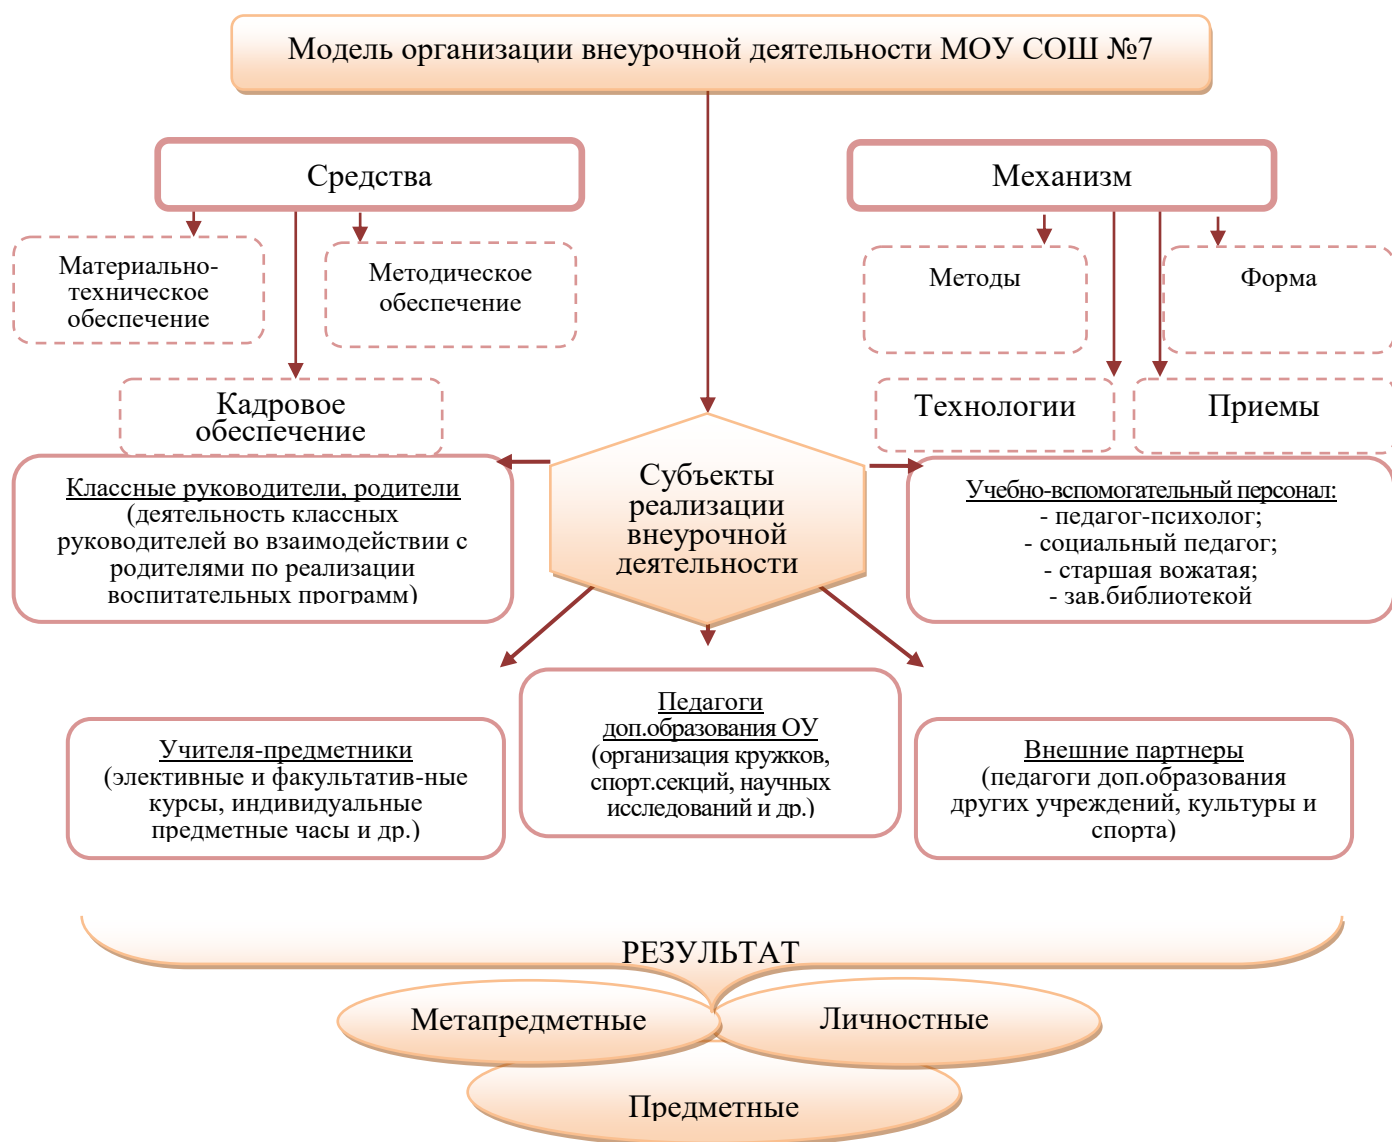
Модель организации внеурочной деятельности МОУ СОШ №7

Средства

Материально-техническое обеспечение

Методическое обеспечение

Кадровое обеспечение

Механизм

Методы

Форма

Технологии

Приемы

Субъекты реализации внеурочной деятельности

Классные руководители, родители (деятельность классных руководителей во взаимодействии с родителями по реализации воспитательных программ)

Учебно-вспомогательный персонал:
- педагог-психолог;
- социальный педагог;
- старшая вожатая;
- зав.библиотекой

Учителя-предметники (элективные и факультатив-ные курсы, индивидуальные предметные часы и др.)

Педагоги доп.образования ОУ (организация кружков, спорт.секций, научных исследований и др.)

Внешние партнеры (педагоги доп.образования других учреждений, культуры и спорта)

РЕЗУЛЬТАТ

Метапредметные

Личностные

Предметные